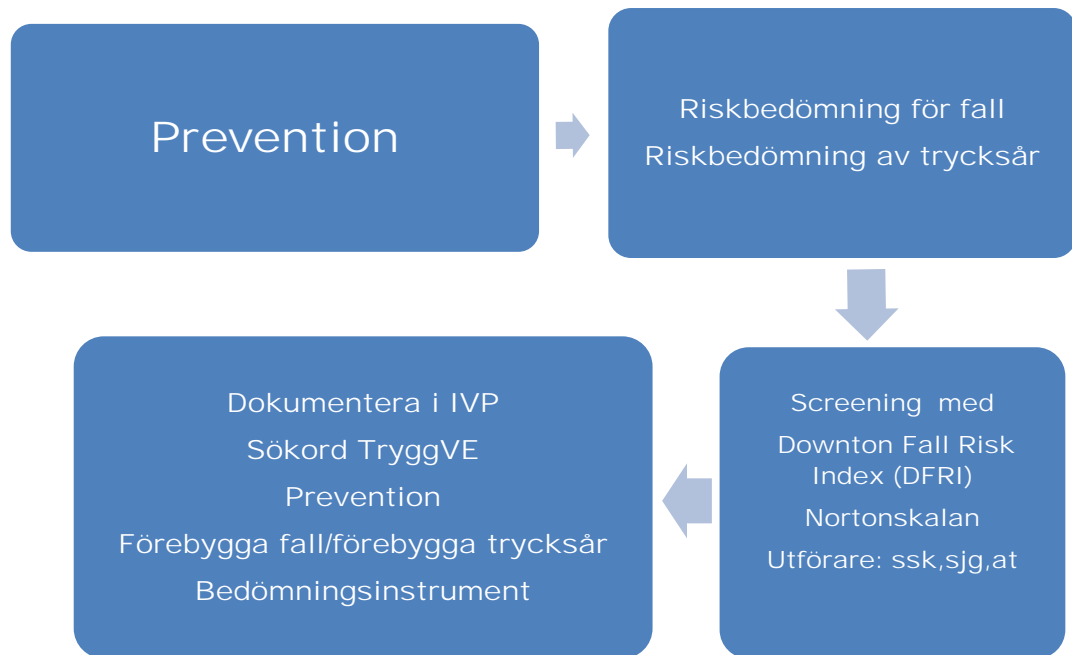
Prevention

Riskbedömning för fall
Riskbedömning av trycksår

Screening med
Downton Fall Risk Index (DFRI)
Nortonskalan
Utförare: ssk,sjg,at

Dokumentera i IVP
Sökord TryggVE
Prevention
Förebygga fall/förebygga trycksår
Bedömningsinstrument